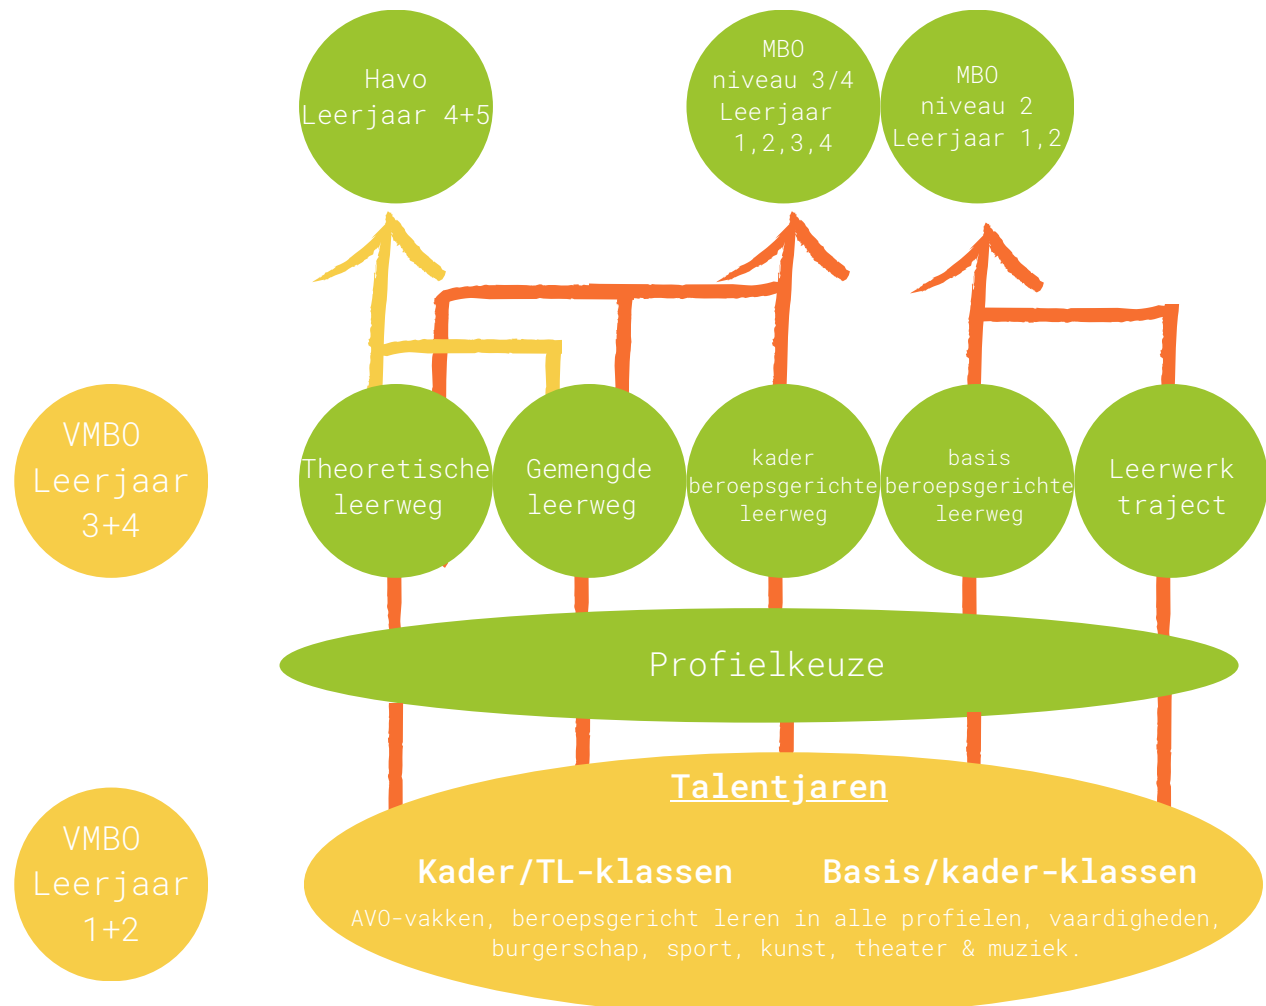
Havo
Leerjaar 4+5

MBO
niveau 3/4
Leerjaar
1,2,3,4

MBO
niveau 2
Leerjaar 1,2

VMBO
Leerjaar
3+4

Theoretische
leerweg

Gemengde
leerweg

kader
beroepsgerichte
leerweg

basis
beroepsgerichte
leerweg

Leerwerk
traject

Profielkeuze

VMBO
Leerjaar
1+2

Talentjaren

Kader/TL-klassen

Basis/kader-klassen

AVO-vakken, beroepsgericht leren in alle profielen, vaardigheden, burgerschap, sport, kunst, theater & muziek.